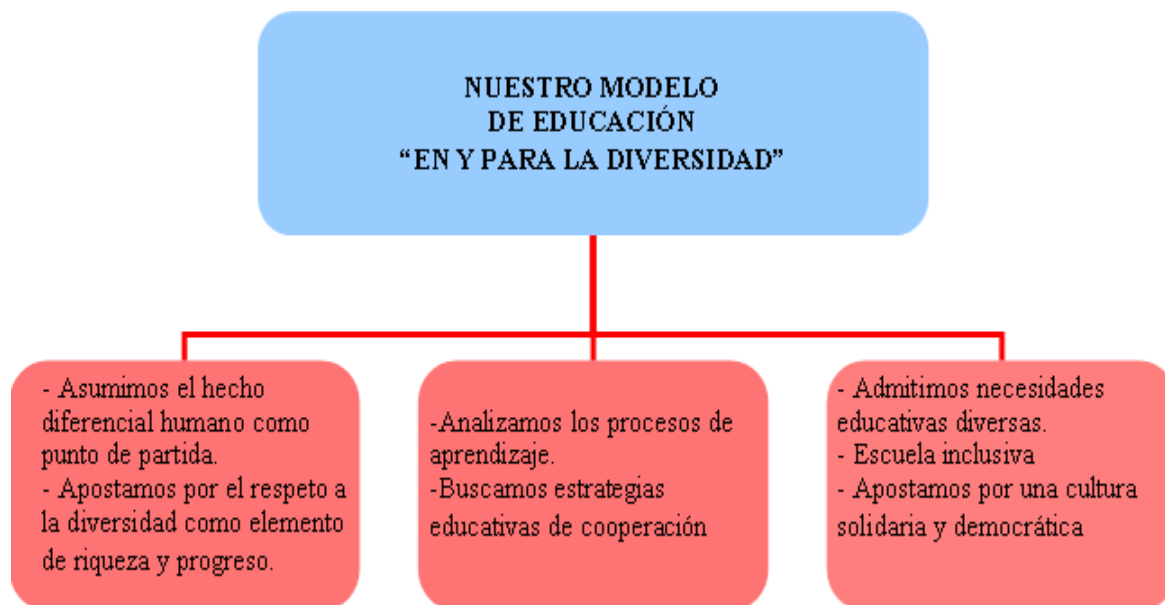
NUESTRO MODELO
DE EDUCACIÓN
“EN Y PARA LA DIVERSIDAD”

- Asumimos el hecho diferencial humano como punto de partida.
- Apostamos por el respeto a la diversidad como elemento de riqueza y progreso.

-Analizamos los procesos de aprendizaje.
-Buscamos estrategias educativas de cooperación

- Admitimos necesidades educativas diversas.
- Escuela inclusiva
- Apostamos por una cultura solidaria y democrática